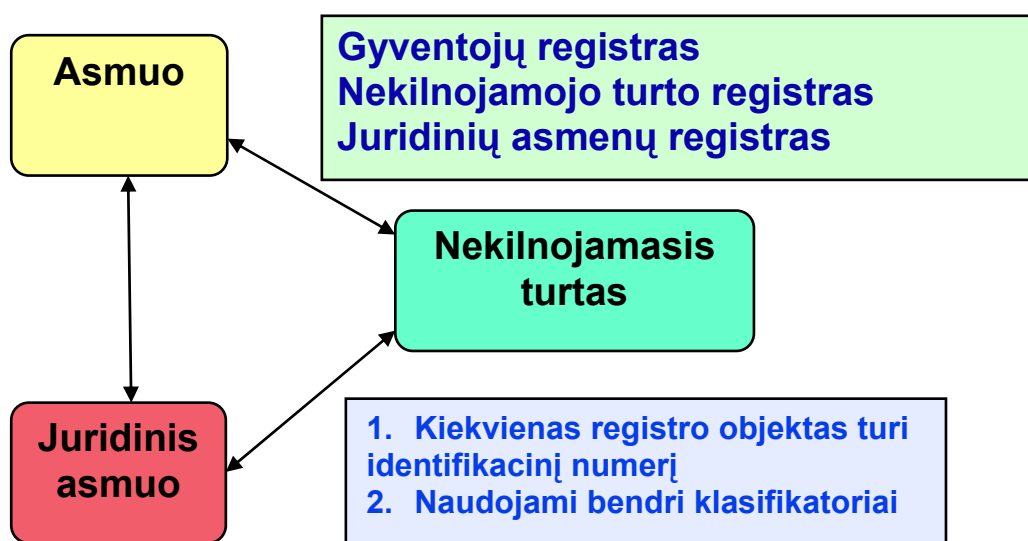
Asmuo

Gyventojų registras
Nekilnojamojo turto registras
Juridinių asmenų registras

Nekilnojamasis turtas

Juridinis asmuo

1. Kiekvienas registro objektas turi identifikacinį numerį
2. Naudojami bendri klasifikatoriai